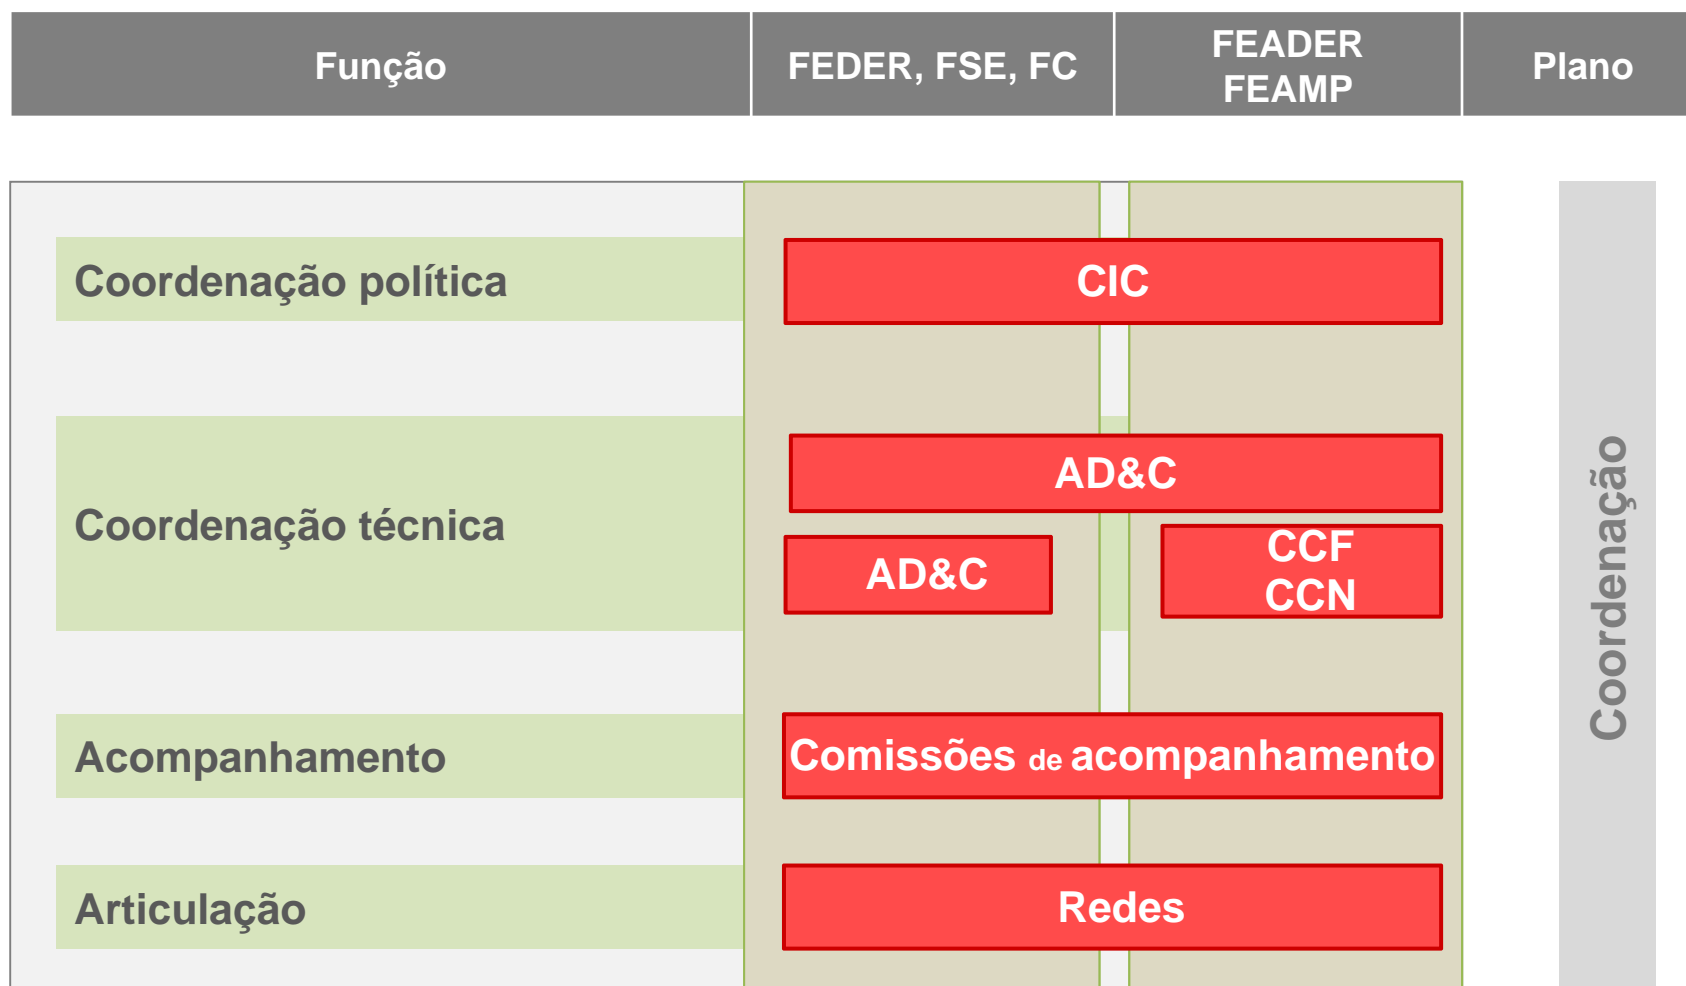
| Função | FEDER, FSE, FC | FEADER FEAMP | Plano |
|---|---|---|---|

Coordenação política

CIC

Coordenação técnica

AD&C

AD&C

CCF
CCN

Acompanhamento

Comissões de acompanhamento

Articulação

Redes

Coordenação